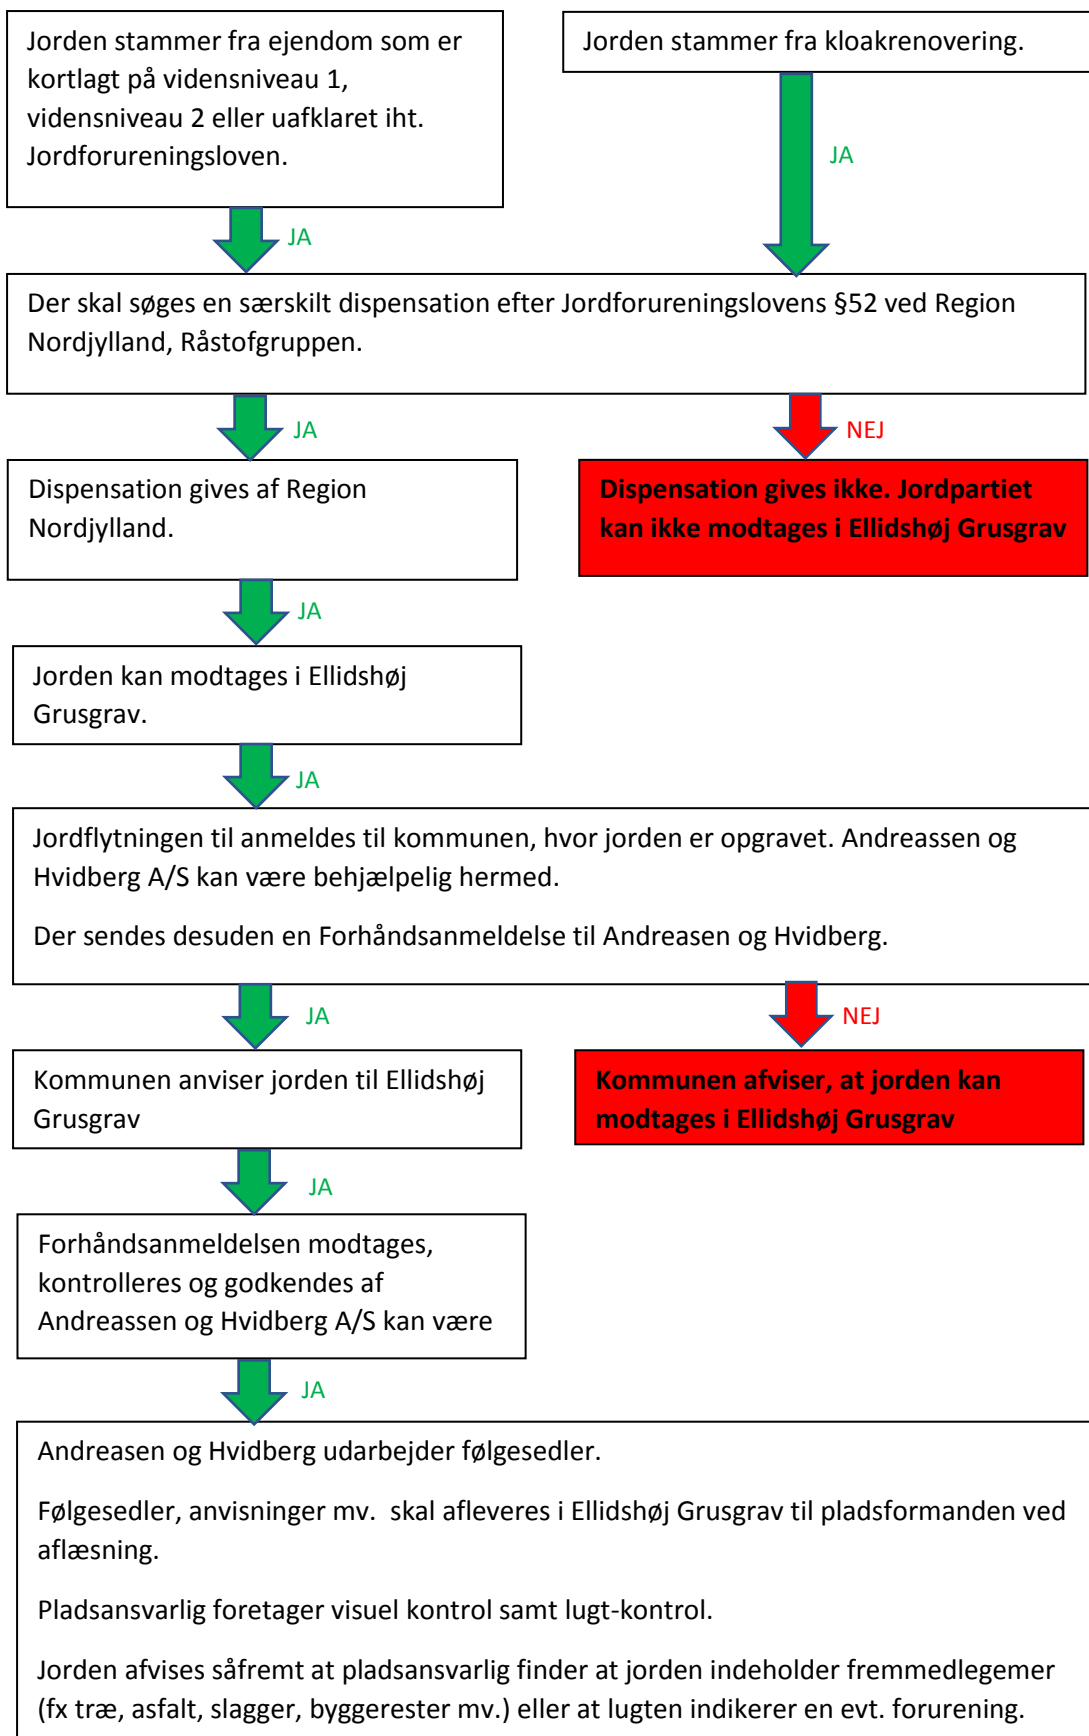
Jorden stammer fra ejendom som er kortlagt på vidensniveau 1, vidensniveau 2 eller uafklaret iht. Jordforureningsloven.

Jorden stammer fra kloakrenovering.

JA

JA

Der skal søges en særskilt dispensation efter Jordforureningslovens §52 ved Region Nordjylland, Råstofgruppen.

JA

NEJ

Dispensation gives af Region Nordjylland.

Dispensation gives ikke. Jordpartiet kan ikke modtages i Ellidshøj Grusgrav

JA

Jorden kan modtages i Ellidshøj Grusgrav.

JA

Jordflytningen til anmeldes til kommunen, hvor jorden er opgravet. Andreassen og Hvidberg A/S kan være behjælpelig hermed.

Der sendes desuden en Forhåndsanmeldelse til Andreasen og Hvidberg.

JA

NEJ

Kommunen anviser jorden til Ellidshøj Grusgrav

Kommunen afviser, at jorden kan modtages i Ellidshøj Grusgrav

JA

Forhåndsanmeldelsen modtages, kontrolleres og godkendes af Andreassen og Hvidberg A/S kan være

JA

Andreasen og Hvidberg udarbejder følgesedler.

Følgesedler, anvisninger mv. skal afleveres i Ellidshøj Grusgrav til pladsformanden ved aflæsning.

Pladsansvarlig foretager visuel kontrol samt lugt-kontrol.

Jorden afvises såfremt at pladsansvarlig finder at jorden indeholder fremmedlegemer (fx træ, asfalt, slagger, byggerester mv.) eller at lugten indikerer en evt. forurening.